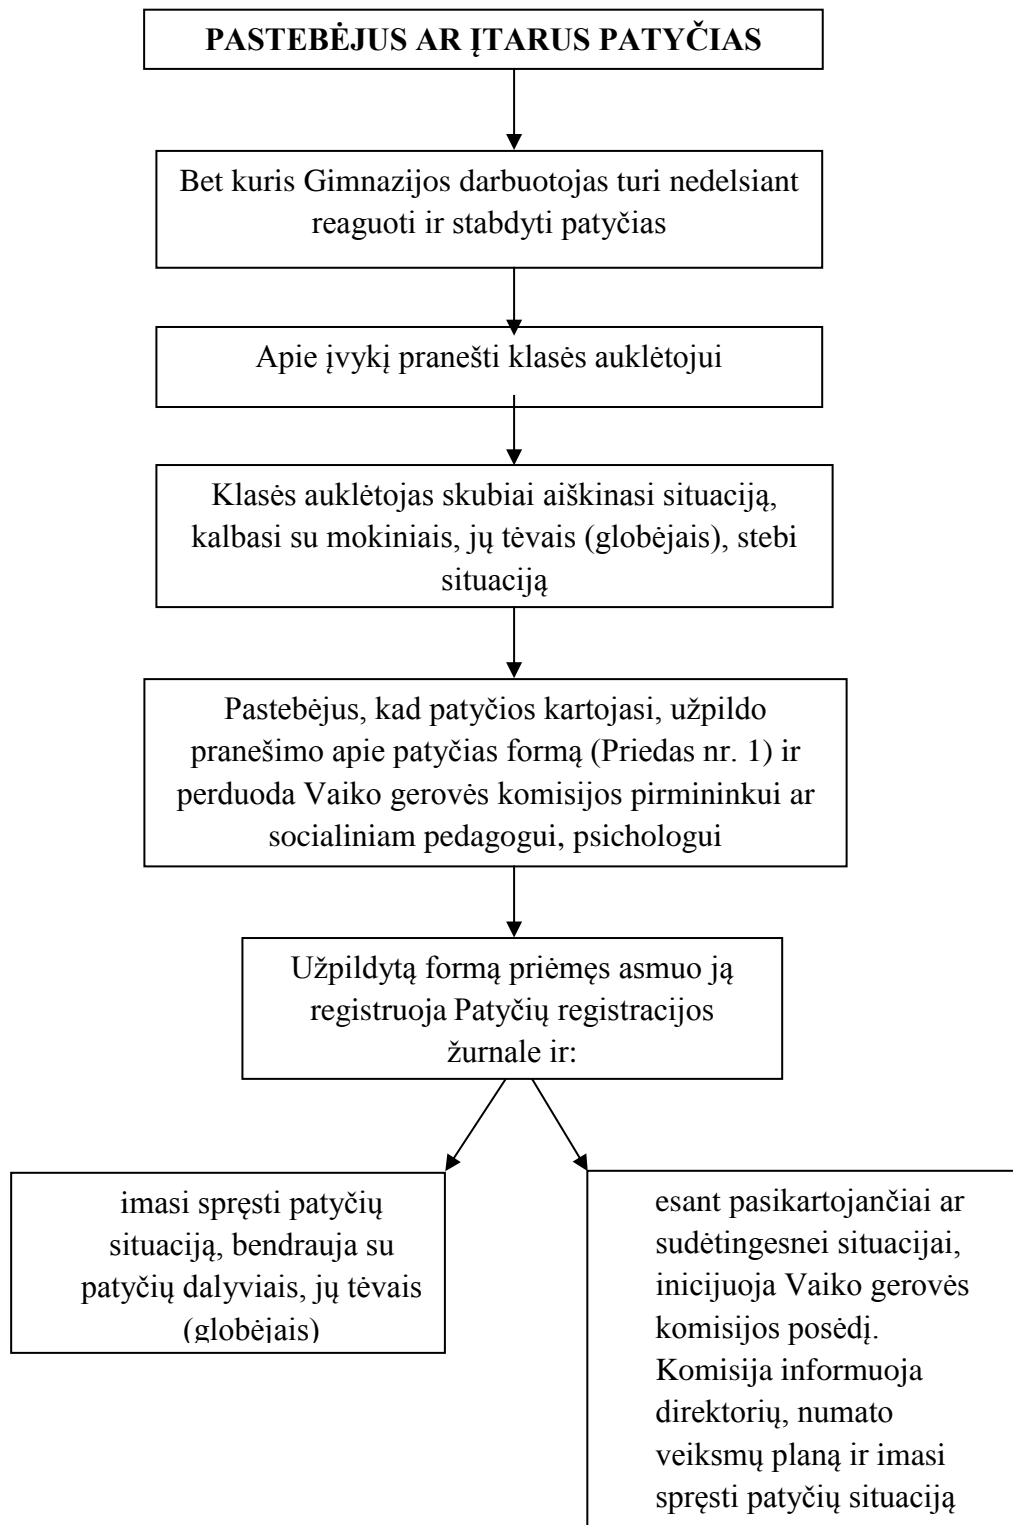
PASTEBĖJUS AR ĮTARUS PATYČIAS

Bet kuris Gimnazijos darbuotojas turi nedelsiant reaguoti ir stabdyti patyčias

Apie įvykį pranešti klasės auklėtojui

Klasės auklėtojas skubiai aiškinasi situaciją, kalbasi su mokiniais, jų tėvais (globėjais), stebi situaciją

Pastebėjus, kad patyčios kartojasi, užpildo pranešimo apie patyčias formą (Priedas nr. 1) ir perduoda Vaiko gerovės komisijos pirmininkui ar socialiniam pedagogui, psichologui

Užpildytą formą priėmęs asmuo ją registruoja Patyčių registracijos žurnale ir:

imasi spręsti patyčių situaciją, bendrauja su patyčių dalyviais, jų tėvais (globėjais)

esant pasikartojančiai ar sudėtingesnei situacijai, inicijuoja Vaiko gerovės komisijos posėdį. Komisija informuoja direktorių, numato veiksmų planą ir imasi spręsti patyčių situaciją